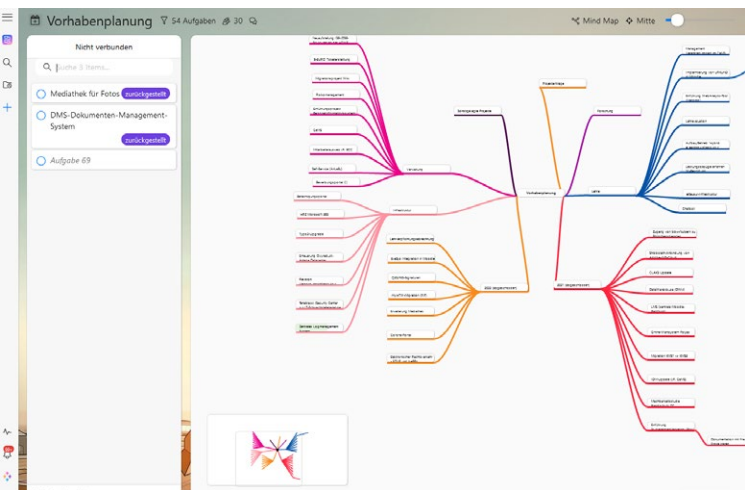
Vorhabenplanung 54 Aufgaben 30

Mind Map Mitte

Nicht verbunden

Suche 3 Items...

Mediathek für Fotos zurückgestellt

DMS-Dokumenten-Management-System zurückgestellt

Aufgabe 69

Vorhabenplanung

Projektarchiv

Strategische Projekte

Verwaltung

Infrastruktur

2022 abgeschlossen

Lehre

Lehrevaluation

Informatik

Zotero

Controlling

Cloud Update

Datenbanken

Scheduling Service

Monitoring Service

Datenschutz

Elektronische Rechnungen

Lehrveranstaltungen

Teilautomatisierung

Digitale Integration

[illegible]